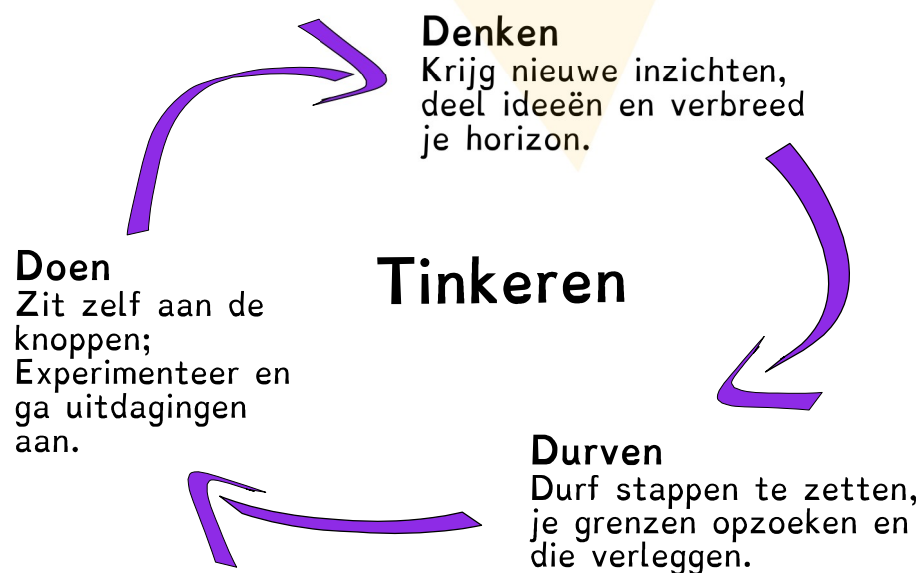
Denken
Krijg nieuwe inzichten, deel ideeën en verbreed je horizon.

Doen
Zit zelf aan de knoppen; Experimenteer en ga uitdagingen aan.

Tinkeren

Durven
Durf stappen te zetten, je grenzen opzoeken en die verleggen.